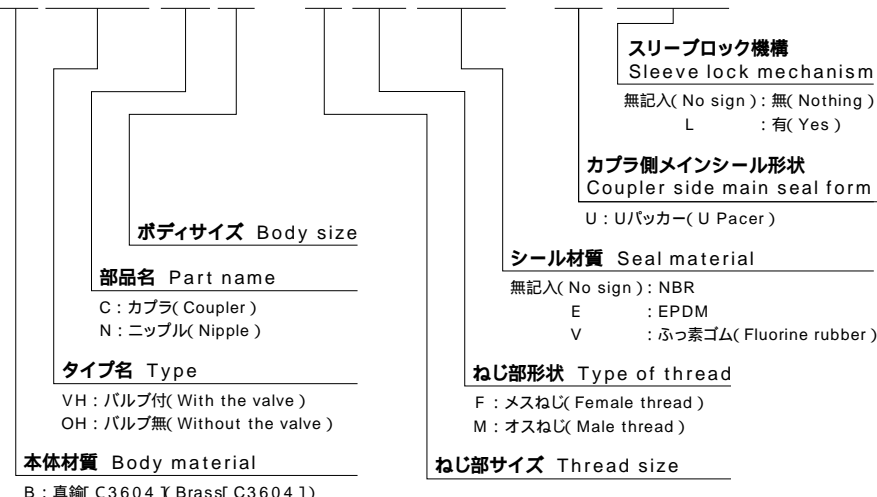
スリーブロック機構 Sleeve lock mechanism

無記入( No sign ) : 無( Nothing )
L : 有( Yes )

カプラ側メインシール形状 Coupler side main seal form

U : Uパッカー( U Pacer )

ボディサイズ Body size

シール材質 Seal material

無記入( No sign ) : NBR
E : EPDM
V : ふっ素ゴム( Fluorine rubber )

部品名 Part name

C : カプラ( Coupler )
N : ニップル( Nipple )

ねじ部形状 Type of thread

F : メスねじ( Female thread )
M : オスねじ( Male thread )

タイプ名 Type

VH : バルブ付( With the valve )
OH : バルブ無( Without the valve )

ねじ部サイズ Thread size

本体材質 Body material

B : 真鍮[ C3604 ]( Brass[ C3604 ])